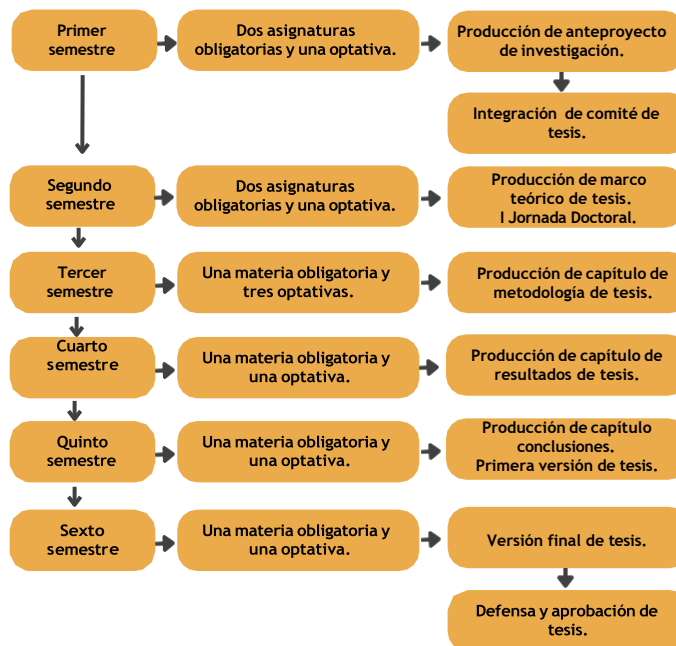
Primer semestre

Dos asignaturas obligatorias y una optativa.

Producción de anteproyecto de investigación.

Integración de comité de tesis.

Segundo semestre

Dos asignaturas obligatorias y una optativa.

Producción de marco teórico de tesis. I Jornada Doctoral.

Tercer semestre

Una materia obligatoria y tres optativas.

Producción de capítulo de metodología de tesis.

Cuarto semestre

Una materia obligatoria y una optativa.

Producción de capítulo de resultados de tesis.

Quinto semestre

Una materia obligatoria y una optativa.

Producción de capítulo conclusiones. Primera versión de tesis.

Sexto semestre

Una materia obligatoria y una optativa.

Versión final de tesis.

Defensa y aprobación de tesis.